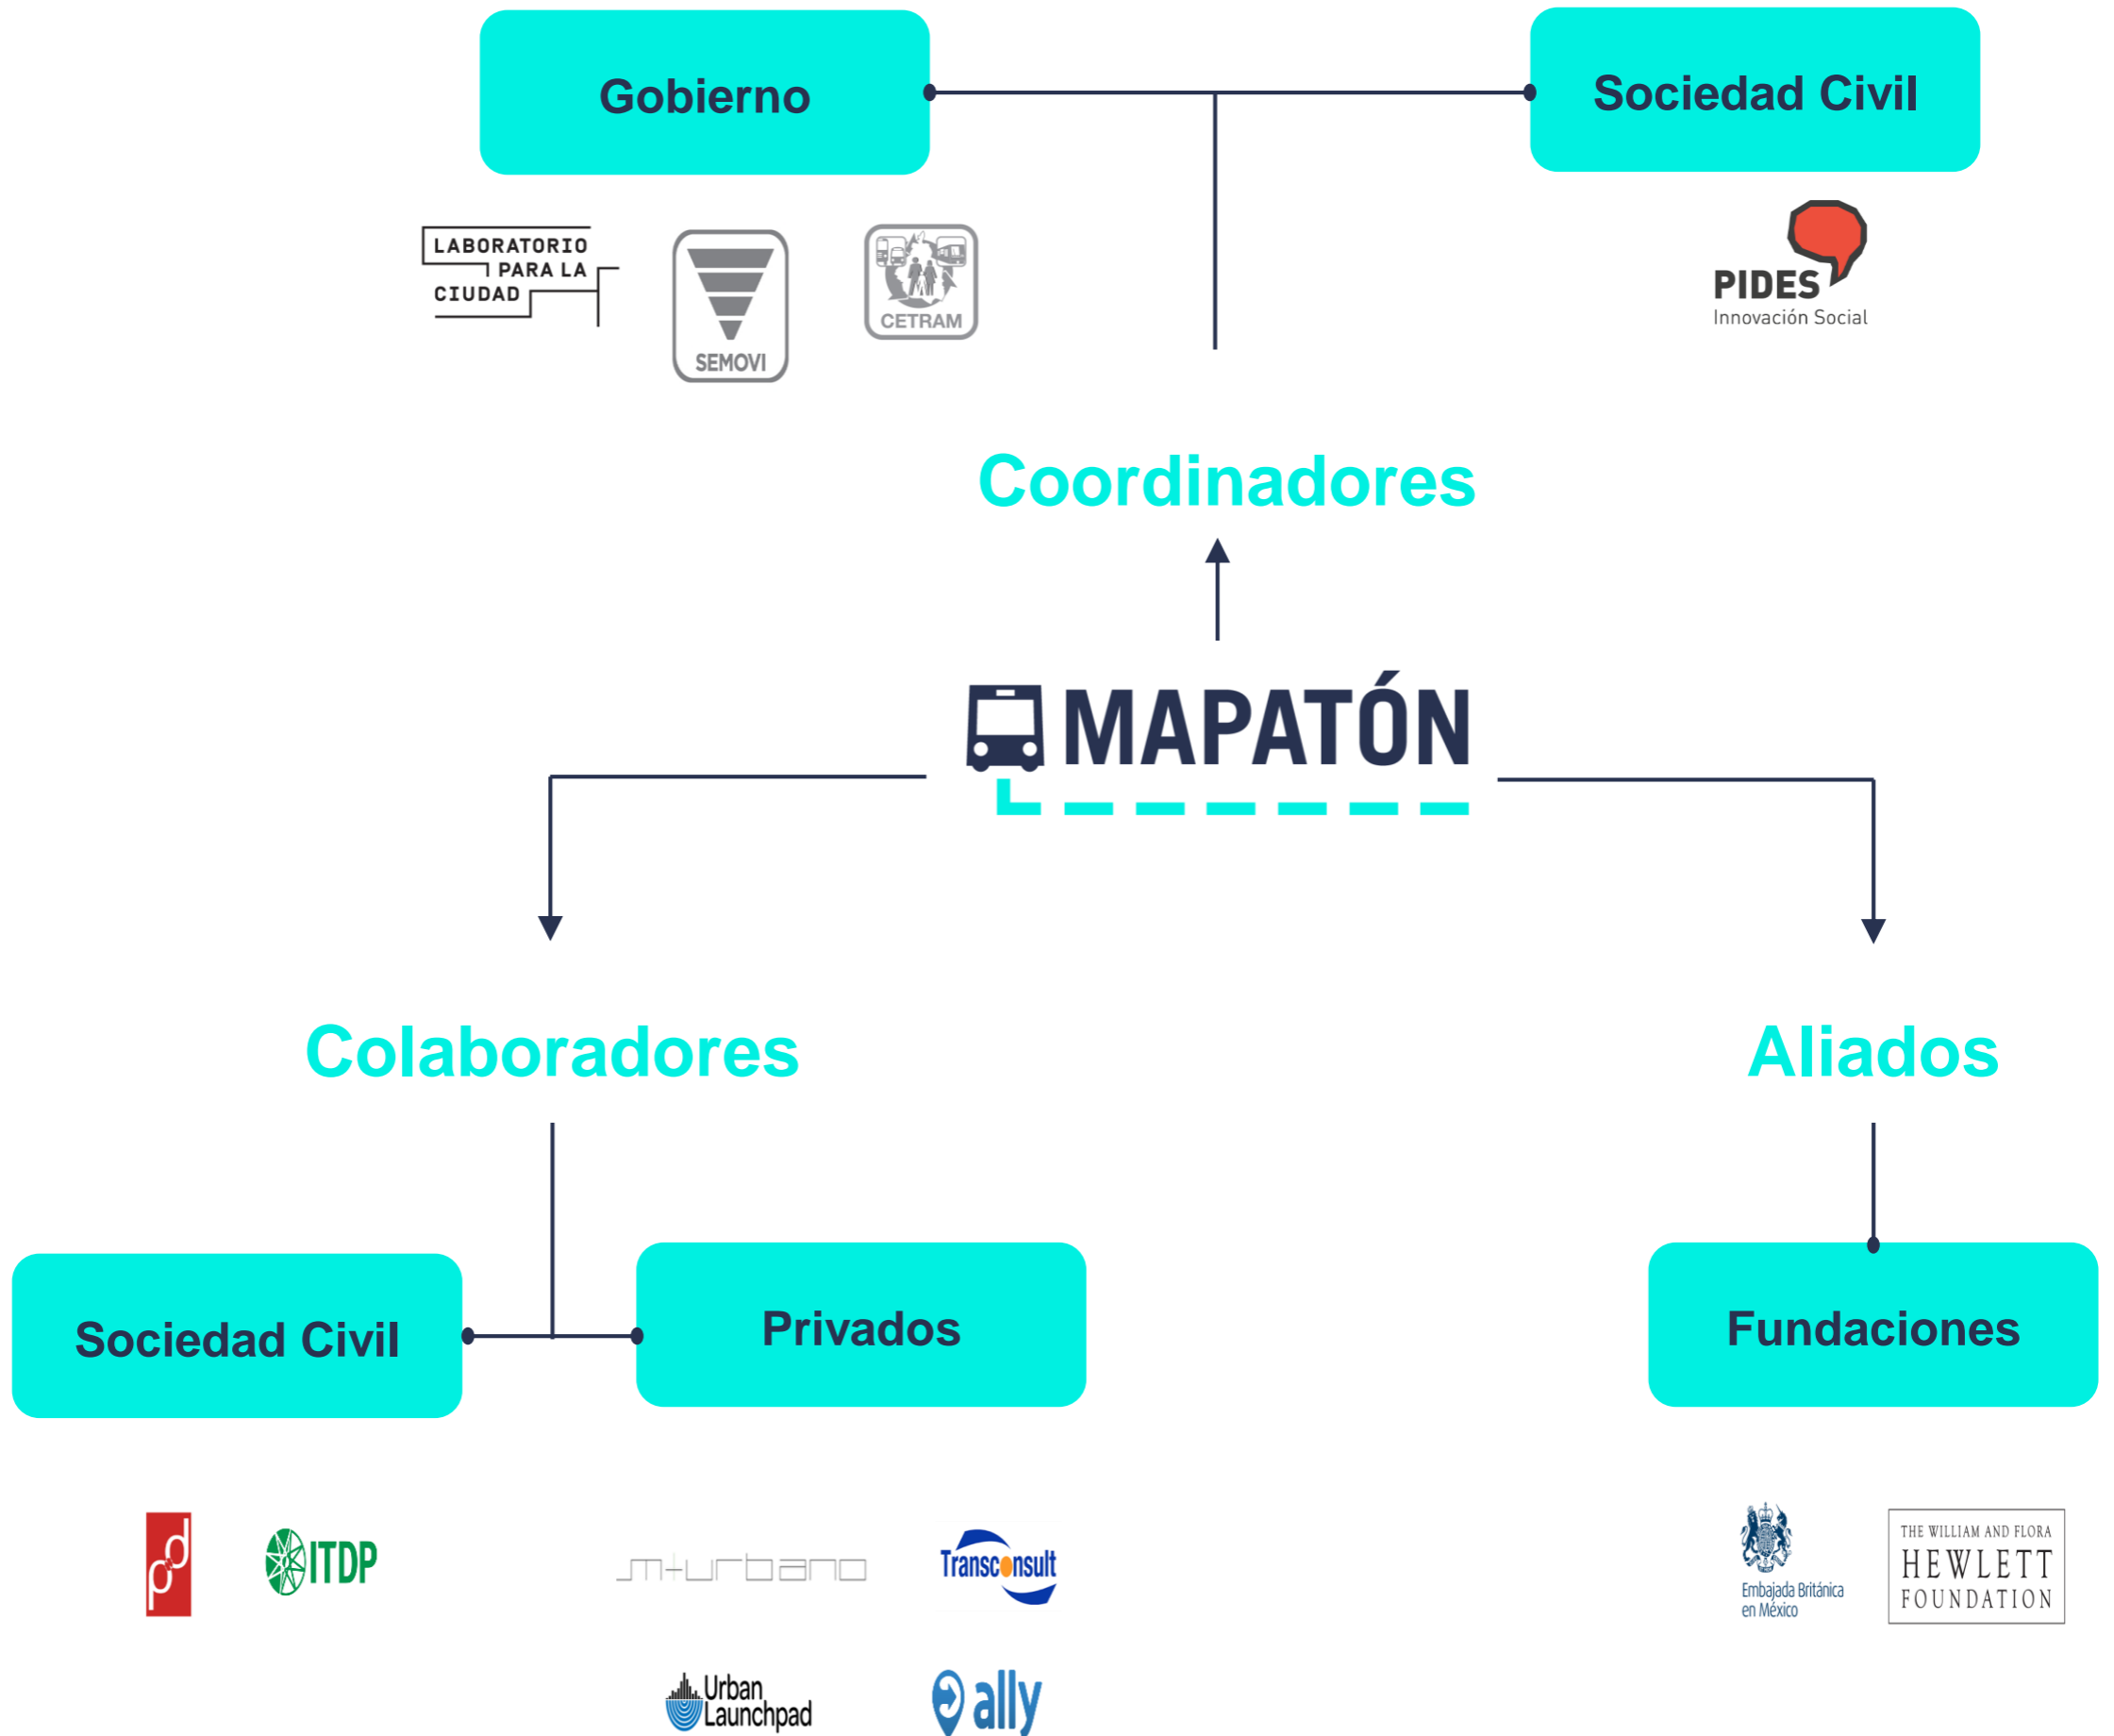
Gobierno

Sociedad Civil

LABORATORIO PARA LA CIUDAD

SEMOVI

CETRAM

PIDES
Innovación Social

Coordinadores

MAPATÓN

Colaboradores

Aliados

Sociedad Civil

Privados

Fundaciones

pd

ITDP

m+urbano

Transconsult

Urban Launchpad

ally

Embajada Británica en México

THE WILLIAM AND FLORA HEWLETT FOUNDATION